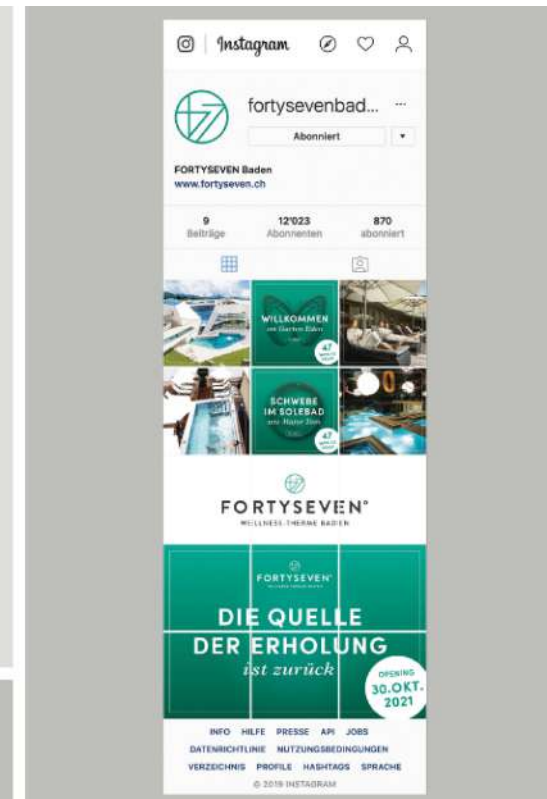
Instagram

fortysevenbad...

···

Abonniert

▾

FORTYSEVEN Baden
www.fortyseven.ch

9
Beiträge

12'023
Abonnenten

870
abonniert

WILLKOMMEN
im Garten Eden

47

SCHWEBE
IM SOLEBAD
wie Mutter Erde

47

FORTYSEVEN°
WELLNESS-THERME BADEN

FORTYSEVEN°

DIE QUELLE
DER ERHOLUNG
ist zurück

OPENING
30.OKT.
2021

INFO HILFE PRESSE API JOBS
DATENRICHTLINIE NUTZUNGSBEDINGUNGEN
VERZEICHNIS PROFILE HASHTAGS SPRACHE
© 2019 INSTAGRAM